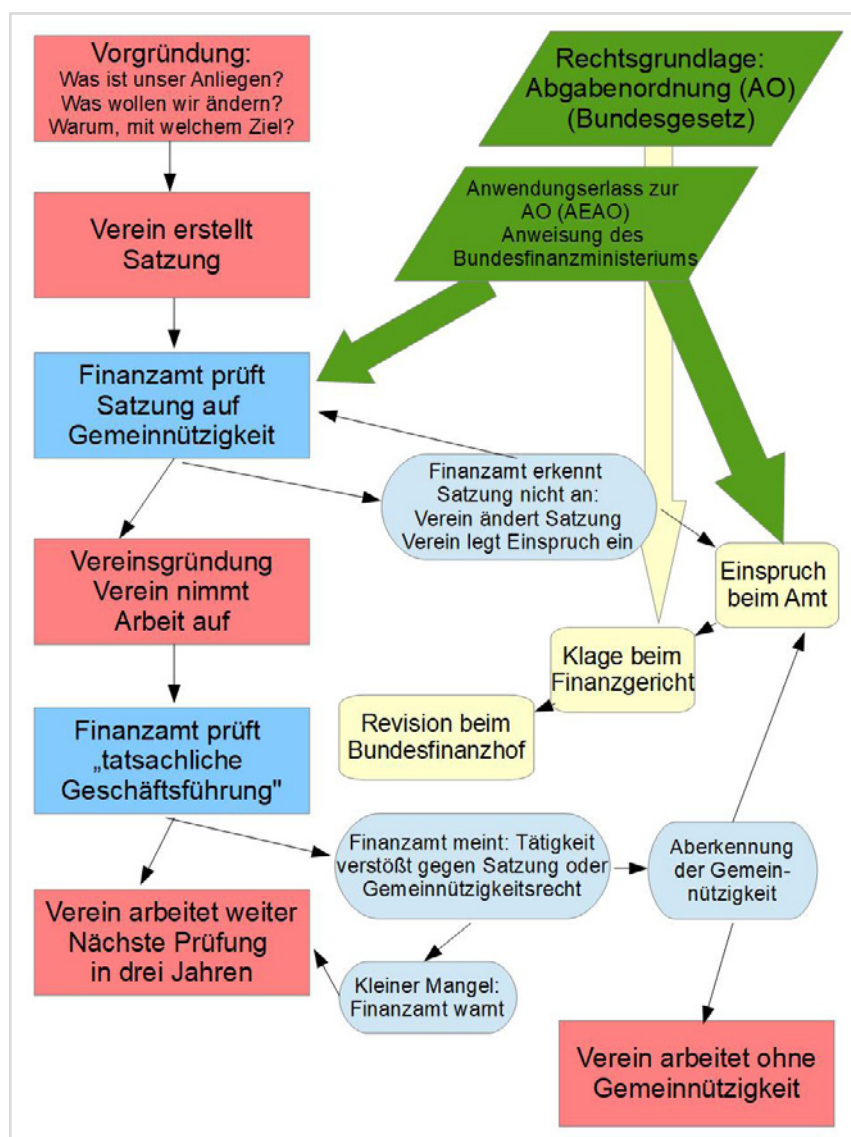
Vorgründung:
Was ist unser Anliegen?
Was wollen wir ändern?
Warum, mit welchem Ziel?

Rechtsgrundlage:
Abgabenordnung (AO)
(Bundesgesetz)

Anwendungserlass zur AO (AEAO)
Anweisung des Bundesfinanzministeriums

Verein erstellt Satzung

Finanzamt prüft Satzung auf Gemeinnützigkeit

Finanzamt erkennt Satzung nicht an:
Verein ändert Satzung
Verein legt Einspruch ein

Einspruch beim Amt

Vereinsgründung
Verein nimmt Arbeit auf

Klage beim Finanzgericht

Revision beim Bundesfinanzhof

Finanzamt prüft „tatsachliche Geschäftsführung"

Finanzamt meint: Tätigkeit verstößt gegen Satzung oder Gemeinnützigkeitsrecht

Aberkennung der Gemeinnützigkeit

Verein arbeitet weiter
Nächste Prüfung in drei Jahren

Kleiner Mangel:
Finanzamt wamt

Verein arbeitet ohne Gemeinnützigkeit